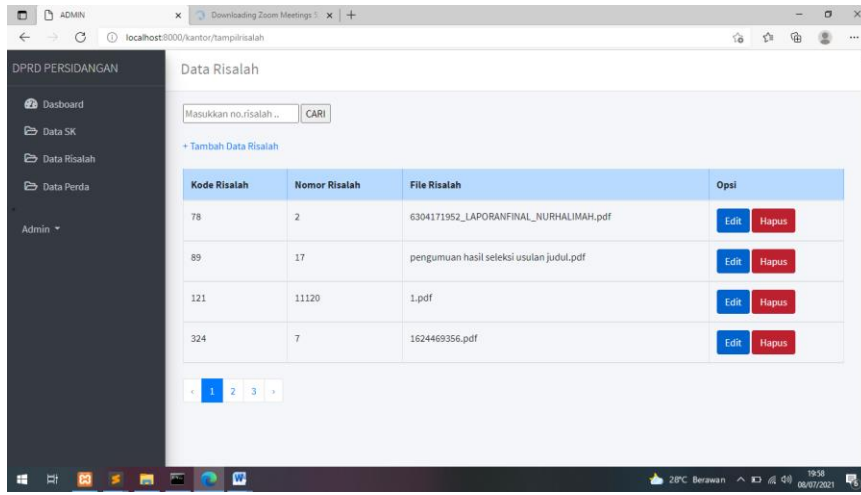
ADMIN
Downloading Zoom Meetings
localhost:8000/kantor/tampilrisalah

DPRD PERSIDANGAN
Dasboard
Data SK
Data Risalah
Data Perda
Admin ▾

Data Risalah

Masukkan no.risalah ..
CARI

+ Tambah Data Risalah

| Kode Risalah | Nomor Risalah | File Risalah | Opsi |
|---|---|---|---|
| 78 | 2 | 6304171952_LAPORANFINAL_NURHALIMAH.pdf | Edit Hapus |
| 89 | 17 | pengumuan hasil seleksi usulan judul.pdf | Edit Hapus |
| 121 | 11120 | 1.pdf | Edit Hapus |
| 324 | 7 | 1624469356.pdf | Edit Hapus |

‹ 1 2 3 ›

28°C Berawan
19:58
08/07/2021